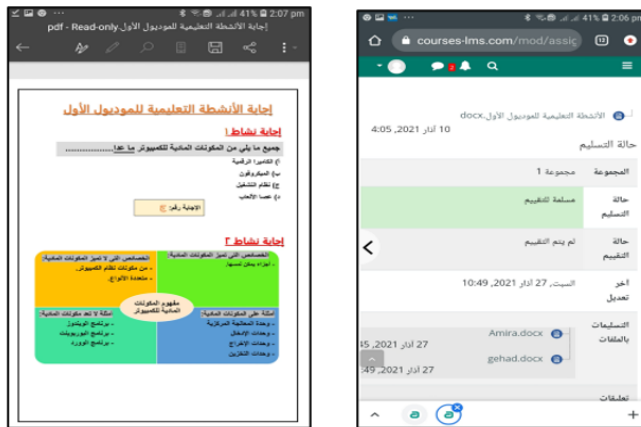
41% 2:07 pm
إجابة الأنشطة التعليمية للموديول الأول pdf - Read-only

إجابة الأنشطة التعليمية للموديول الأول

إجابة نشاط ١

جميع ما يلي من المكونات المادية للكمبيوتر ما عدا.................

أ) الكاميرا الرقمية
ب) الميكروفون
ج) نظام التشغيل
د) عصا الألعاب

الإجابة رقم: ج

إجابة نشاط ٢

الخصائص التي لا تميز المكونات المادية:
- من مكونات نظام الكمبيوتر.
- متعددة الأنواع.

الخصائص التي تميز المكونات المادية:
- أجزاء يمكن لمسها

مفهوم المكونات المادية للكمبيوتر

أمثلة لا تعد مكونات مادية:
- برنامج الويندوز
- برنامج البوربوينت
- برنامج الوورد

أمثلة على المكونات المادية:
- وحدة المعالجة المركزية
- وحدات الإدخال
- وحدات الإخراج
- وحدات التخزين

41% 2:06 pm
courses-lms.com/mod/assig
2

الأنشطة التعليمية للموديول الأول.docx
10 آذار 2021، 4:05

حالة التسليم

| المجموعة | مجموعة 1 |
|---|---|
| حالة التسليم | مسلمة للتقييم |
| حالة التقييم | لم يتم التقييم |
| آخر تعديل | السبت, 27 آذار 2021, 10:49 |
| التسليمات بالملفات | Amira.docx 27 آذار 2021, 45 gehad.docx 27 آذار 2021, 49 |
| تعليقات | |